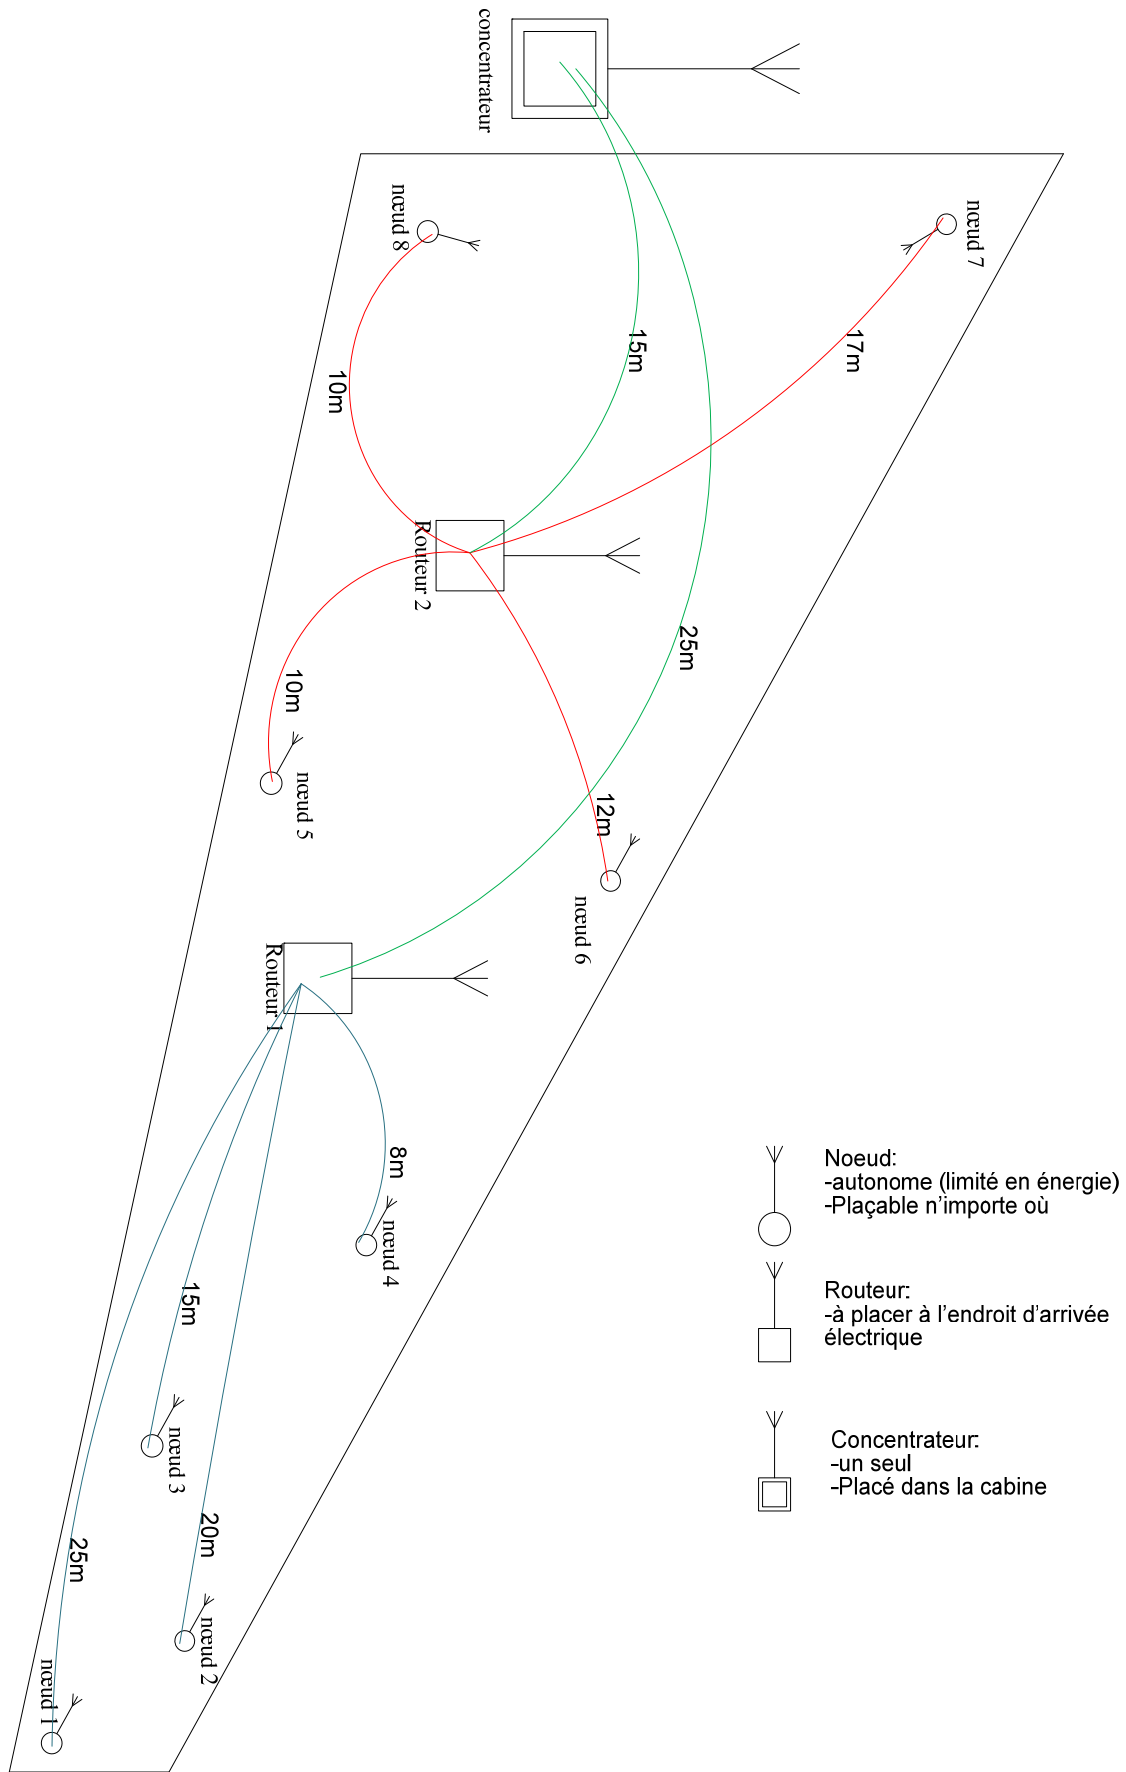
concentrateur

nœud 8

nœud 7

15m

17m

10m

Routeur 2

25m

10m

nœud 5

12m

nœud 6

Routeur 1

8m

nœud 4

15m

nœud 3

20m

25m

nœud 2

nœud 1

Noeud:
-autonome (limité en énergie)
-Plaçable n’importe où

Routeur:
-à placer à l’endroit d’arrivée électrique

Concentrateur:
-un seul
-Placé dans la cabine